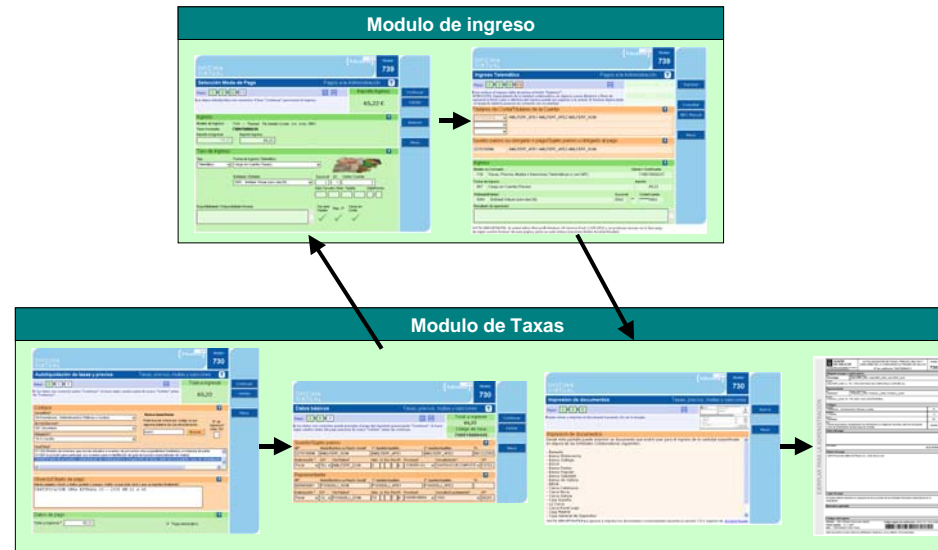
Modulo de ingreso

Selección Modo de Pago

739

65,22 €

Ingreso Telemático

739

Modulo de Taxas

Autoliquidación de tasas y precios

730

65,22

Datos básicos

730

Impresión de documentos

730

730